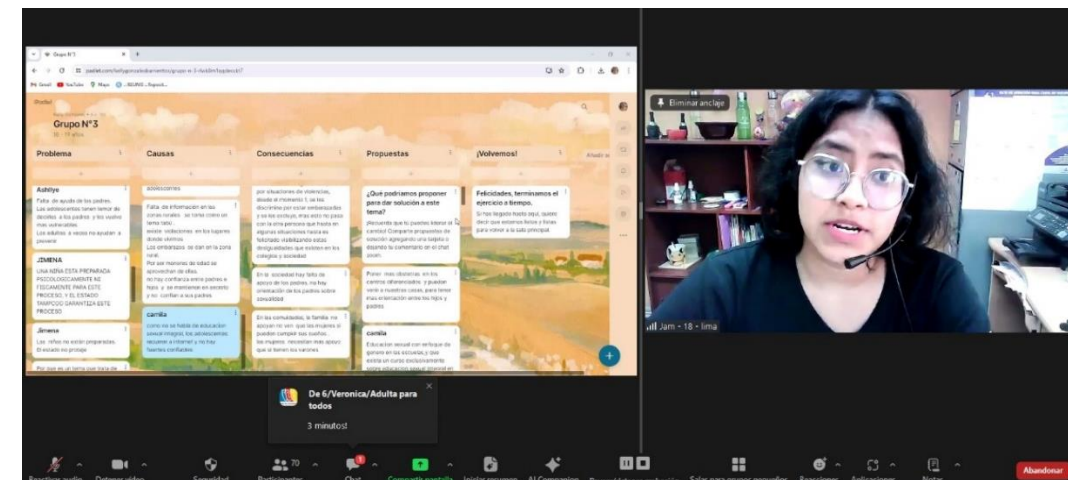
Grupo N°3

padlet.com/...

Padlet

Grupo N°3

Problema

Causas

Consecuencias

Propuestas

¡Volvemos!

Ashlye

Falta de ayuda de los padres. Los adolescentes tienen temor de decirles a los padres y los vuelve mas vulnerables. Los adultos a veces no ayudan a prevenir

JIMENA

UNA NIÑA ESTA PREPARADA PSICOLOGICAMENTE NI FISICAMENTE PARA ESTE PROCESO, Y EL ESTADO TAMPOCO GARANTIZA ESTE PROCESO

Jimena

Las niñas no están preparadas. El estado no protege

adolescentes

Falta de información en las zonas rurales se toma como un tema tabú. existe violaciones en los lugares donde viven. Los embarazos se dan en la zona rural. Por ser menores de edad se aprovechan de ellas. no hay confianza entre padres e hijos y se mantienen en secreto y no confían a sus padres.

camila

como no se habla de educación sexual integral, los adolescentes recurren a internet y no hay fuentes confiables

por situaciones de violencia, desde el momento 1, se les discrimina por estar embarazadas y se les excluye, mas esto no pasa con la otra persona que hasta en algunas situaciones hasta es felicitado visibilizando estas desigualdades que existen en los colegios y sociedad

En la sociedad hay falta de apoyo de los padres, no hay orientación de los padres sobre sexualidad

En las comunidades, la familia no apoyan ni ven que las mujeres si pueden cumplir sus sueños... las mujeres necesitan mas apoyo que el tienen los varones

¿Qué podríamos proponer para dar solución a este tema?

¡Recuerda que lo puedes hacer si cambia! Comparte propuestas de solución agregando una tarjeta o dejando tu comentario en el chat zoom.

Poner mas observas en los centros referenciales, y puedan venir a nuestras casas, para tener mas orientación entre los hijos y padres

camila

Educacion sexual con enfoque de genero en las escuelas, y que exista un curso exclusivamente sobre educacion sexual integral en

Felicidades, terminamos el ejercicio a tiempo.

Si has llegado hasta aquí, quiere decir que estamos listos y listas para volver a la sala principal.

Eliminar anclaje

Jam - 18 - lima

De 6/Veronica/Adulta para todos

3 minutos!

Practicar audio
Detener video
Seguridad
70
Participantes
Chat
Compartir pantalla
Iniciar encuesta
AI Companion
Salas para grupos pequeños
Reacciones
Aplicaciones
Notas
Abandonar